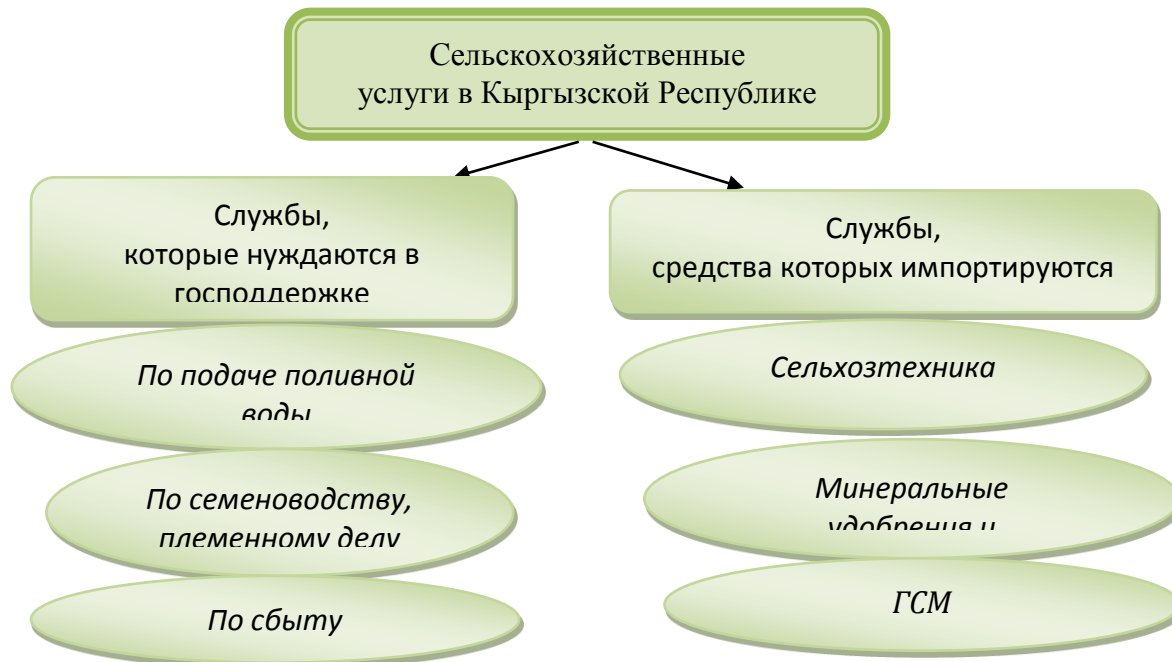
Сельскохозяйственные услуги в Кыргызской Республике

Службы, которые нуждаются в господдержке

Службы, средства которых импортируются

По подаче поливной воды

Сельхозтехника

По семеноводству, племенному делу

Минеральные удобрения и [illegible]

По сбыту

ГСМ